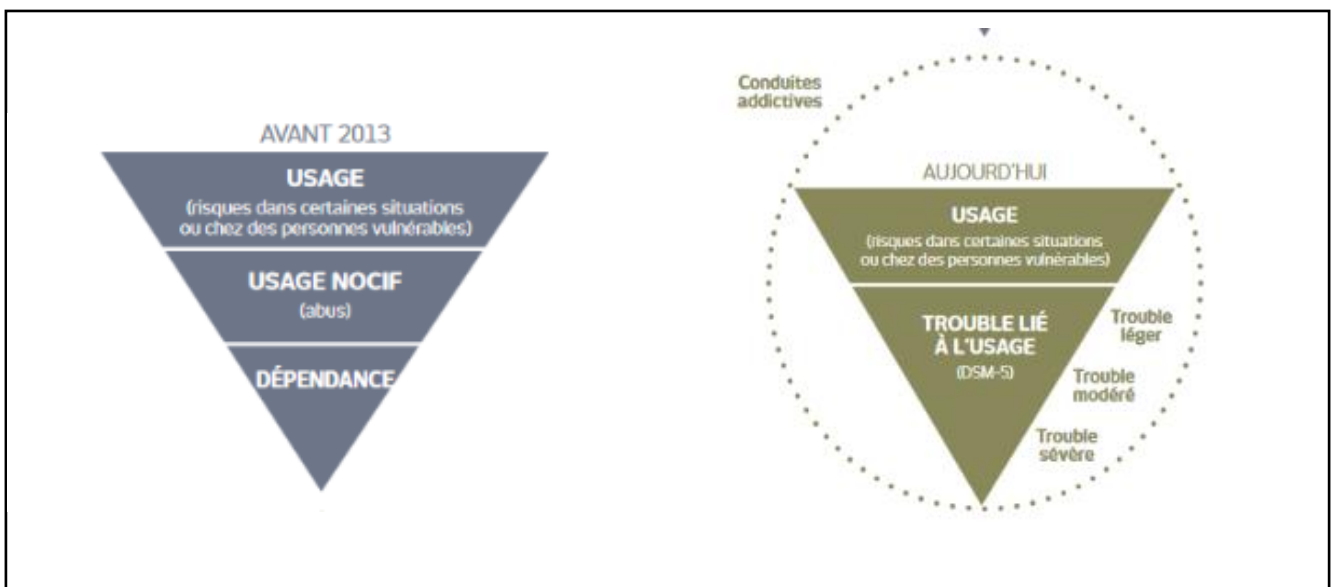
AVANT 2013

USAGE
(risques dans certaines situations ou chez des personnes vulnérables)

USAGE NOCIF
(abus)

DÉPENDANCE

Conduites addictives

AUJOURD'HUI

USAGE
(risques dans certaines situations ou chez des personnes vulnérables)

TROUBLE LIÉ À L'USAGE
(DSM-5)

Trouble léger

Trouble modéré

Trouble sévère